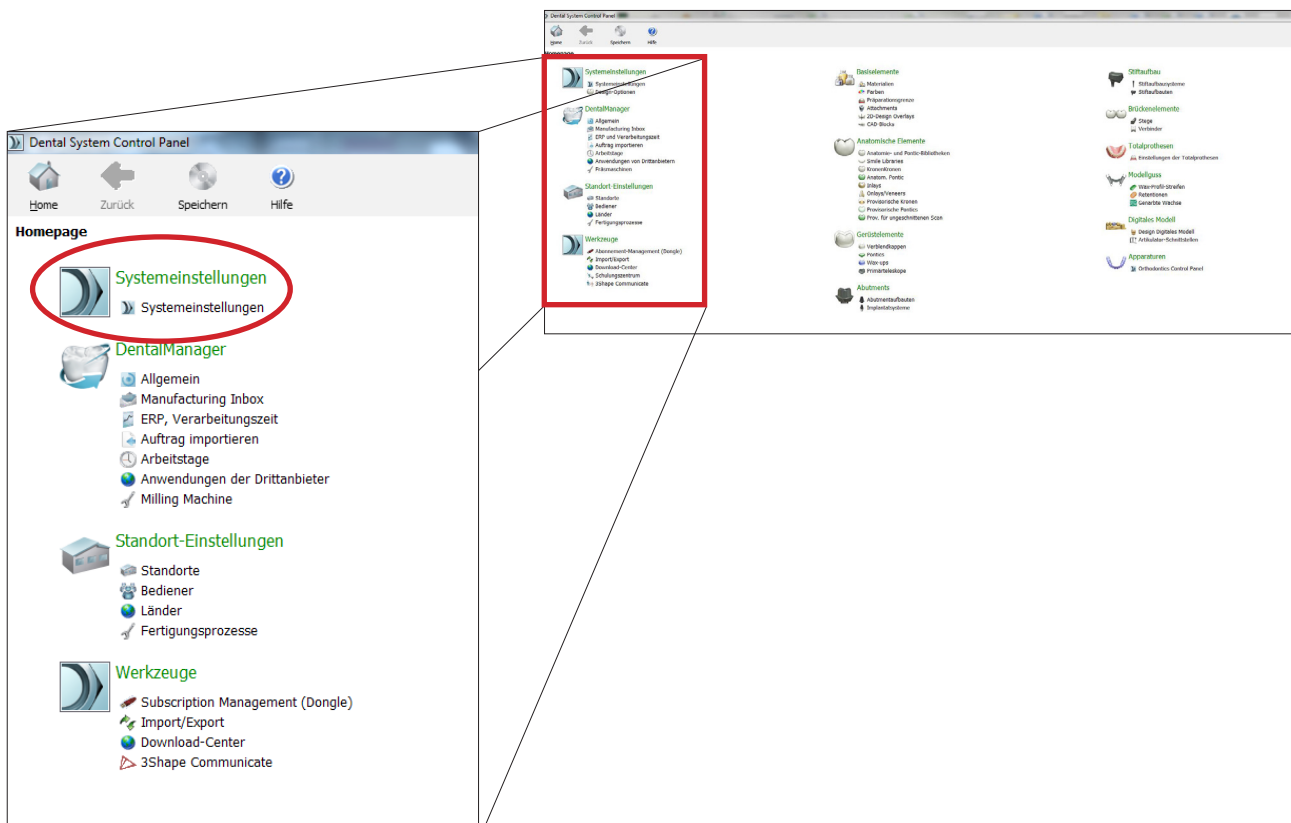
Dental System Control Panel

Home
Zurück
Speichern
Hilfe

Homepage

Systemeinstellungen
Systemeinstellungen
Design-Optionen

DentalManager
Allgemein
Manufacturing Inbox
ERP und Verarbeitungszeit
Auftrag importieren
Arbeitstage
Anwendungen von Drittanbietern
Fräsmaschinen

Standort-Einstellungen
Standorte
Bediener
Länder
Fertigungsprozesse

Werkzeuge
Abonnement-Management (Dongle)
Import/Export
Download-Center
Schulungszentrum
3Shape Communicate

Basiselemente
Materialien
Farben
Präparationsgrenze
Attachments
2D-Design Overlays
CAD Blocks

Anatomische Elemente
Anatomie- und Pontic-Bibliotheken
Smile Libraries
Kronenkronen
Anatom. Pontic
Inlays
Onlays/Veneers
Provisorische Kronen
Provisorische Pontics
Prov. für ungeschnittenen Scan

Gerüstelemente
Verblendkappen
Pontics
Wax-ups
Primärteleskope

Abutments
Abutmentaufbauten
Implantatsysteme

Stiftaufbau
Stiftaufbausysteme
Stiftaufbauten

Brückenelemente
Stege
Verbinder

Totalprothesen
Einstellungen der Totalprothesen

Modellguss
Wax-Profil-Streifen
Retentionen
Generierte Wachse

Digitales Modell
Design Digitales Modell
Artikulator-Schnittstellen

Apparaturen
Orthodontics Control Panel

Dental System Control Panel

Home
Zurück
Speichern
Hilfe

Homepage

Systemeinstellungen
Systemeinstellungen

DentalManager
Allgemein
Manufacturing Inbox
ERP, Verarbeitungszeit
Auftrag importieren
Arbeitstage
Anwendungen der Drittanbieter
Milling Machine

Standort-Einstellungen
Standorte
Bediener
Länder
Fertigungsprozesse

Werkzeuge
Subscription Management (Dongle)
Import/Export
Download-Center
3Shape Communicate